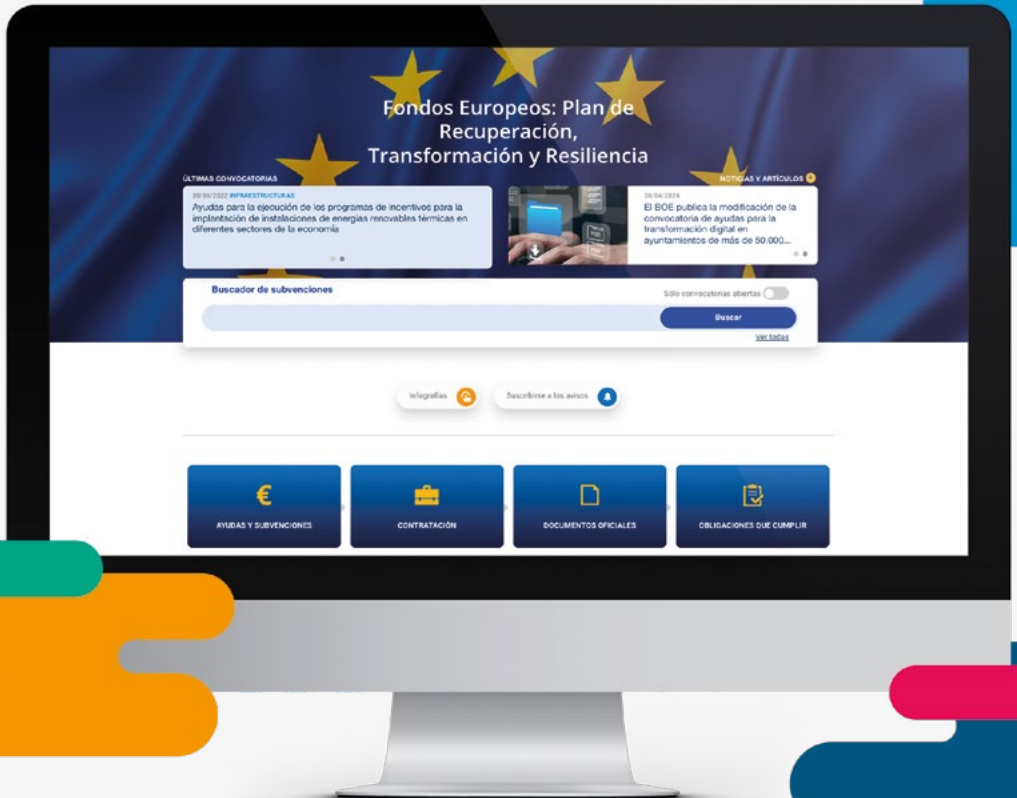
Fondos Europeos: Plan de Recuperación, Transformación y Resiliencia

ÚLTIMAS CONVOCATORIAS

30/09/2022 INFRAESTRUCTURAS
Ayudas para la ejecución de los programas de incentivos para la implantación de instalaciones de energías renovables térmicas en diferentes sectores de la economía

NOTICIAS Y ARTÍCULOS

30/04/2024
El BOE publica la modificación de la convocatoria de ayudas para la transformación digital en ayuntamientos de más de 50.000...

Buscador de subvenciones

Sólo convocatorias abiertas

Buscar

Ver todas

Infografías

Suscribirse a los avisos

AYUDAS Y SUBVENCIONES

CONTRATACIÓN

DOCUMENTOS OFICIALES

OBLIGACIONES QUE CUMPLIR